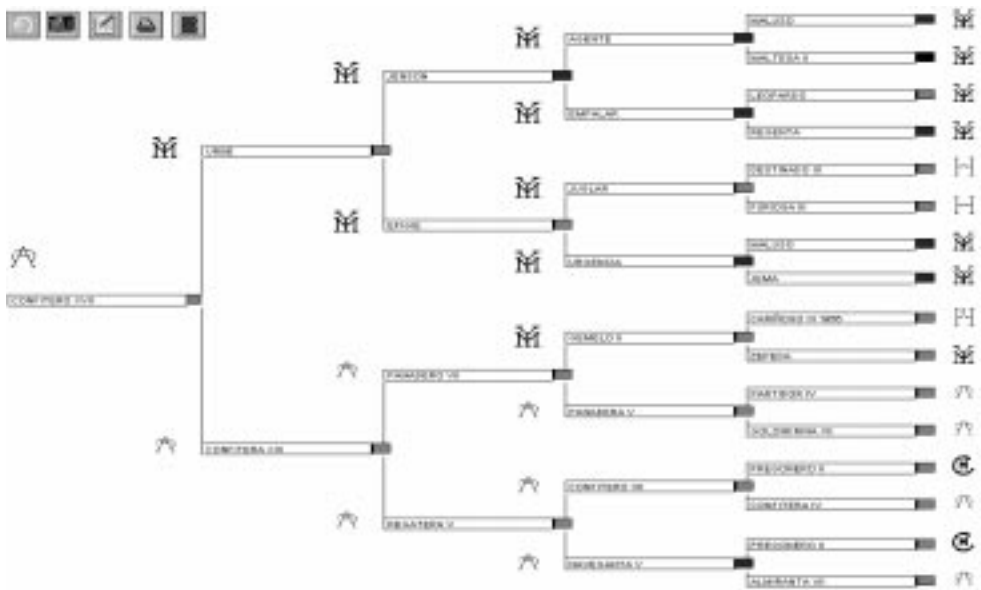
CONFITERO XVII

URSE

JENSON

AGENTE

MALVIZO

MALTESA II

EMPALAR

LEOPARDO

RESERVA

ERIZO

JUGLAR

DESTINADO III

TORTOSA II

URANIANA

MALVIZO

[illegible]

CONFITERA XIII

PANADERO VII

GEMELO II

CAMPEONES IX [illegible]

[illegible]

PANADERA V

CARTEGER IV

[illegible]

REGATERA V

CONFITERO XII

PREGONERO II

CONFITERA IV

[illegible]

PREGONERO II

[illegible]